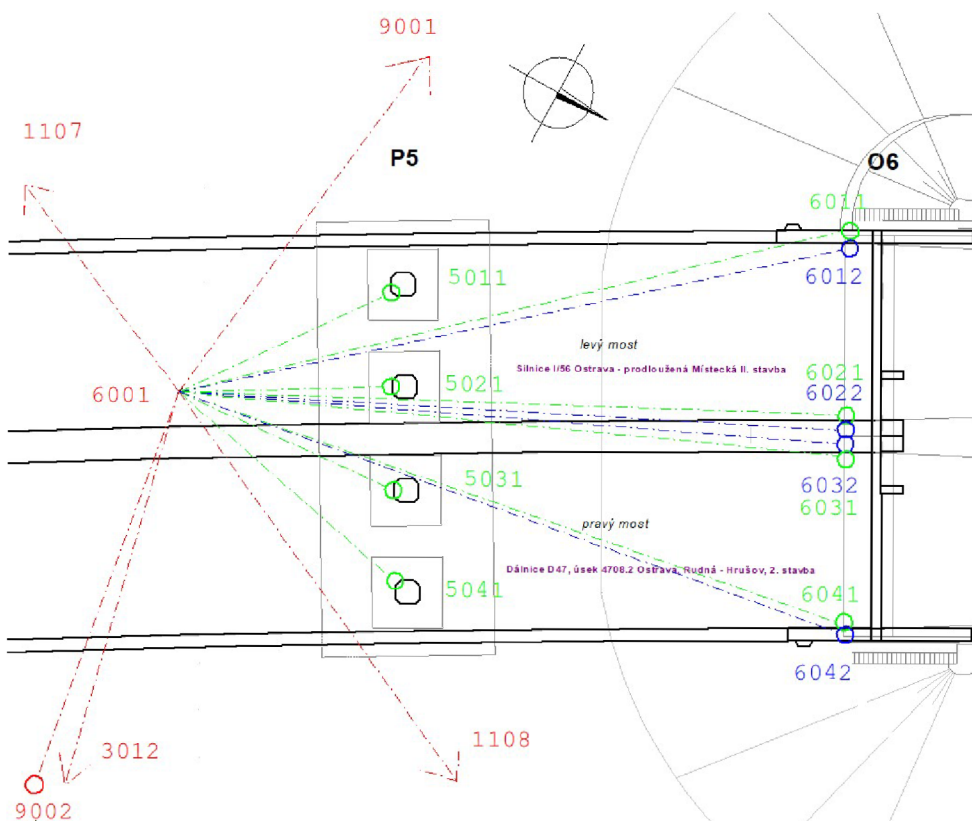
9001

1107

P5

O6

6011

6012

5011

levý most

Silnice I/56 Ostrava - prodloužená Místecká II. stavba

6021

6022

5021

6001

5031

6032

6031

pravý most

Dálnice D47, úsek 4708.2 Ostrava, Rudná - Hrušov, 2. stavba

5041

6041

6042

3012

1108

9002